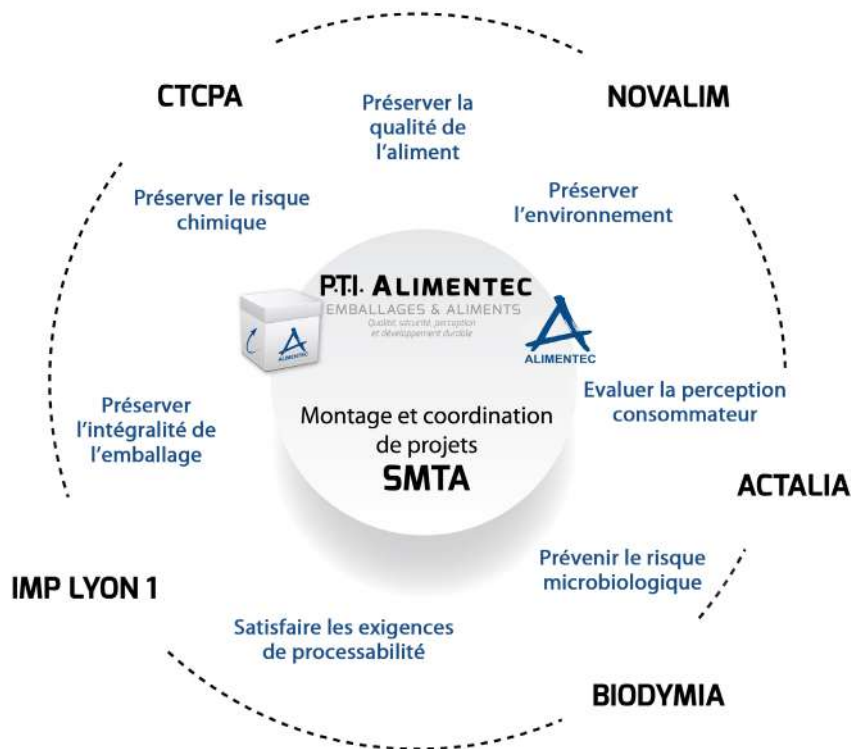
CTCPA

Préserver la qualité de l'aliment

NOVALIM

Préserver le risque chimique

Préserver l'environnement

P.T.I. ALIMENTEC
EMBALLAGES & ALIMENTS
Qualité, sécurité, perception et développement durable

ALIMENTEC

ALIMENTEC

Préserver l'intégralité de l'emballage

Montage et coordination de projets
SMTA

Evaluer la perception consommateur

ACTALIA

Prévenir le risque microbiologique

IMP LYON 1

Satisfaire les exigences de processabilité

BIODYMIA